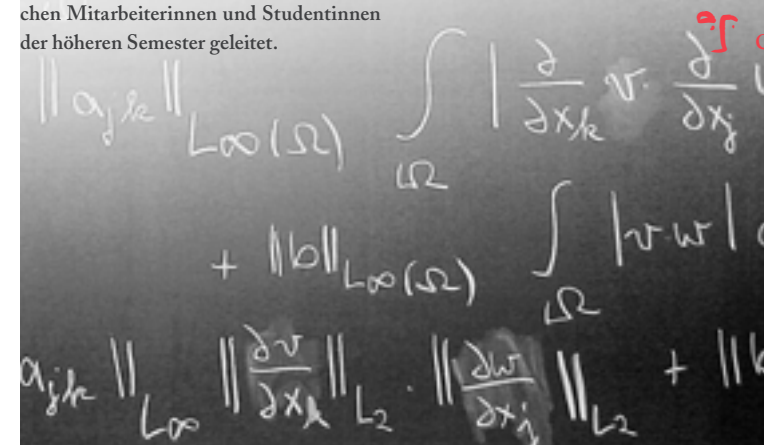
chen Mitarbeiterinnen und Studentinnen der höheren Semester geleitet.

$\|a_{jk}\|_{L\infty(\Omega)} \int_{\Omega} \left| \frac{\partial}{\partial x_k} v \cdot \frac{\partial}{\partial x_j}$ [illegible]

$+ \|b\|_{L\infty(\Omega)} \int_{\Omega} |v \cdot w|$ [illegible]

$a_{jk} \|_{L\infty} \left\| \frac{\partial v}{\partial x_k} \right\|_{L_2} \cdot \left\| \frac{\partial w}{\partial x_j} \right\|_{L_2} + \|$ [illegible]